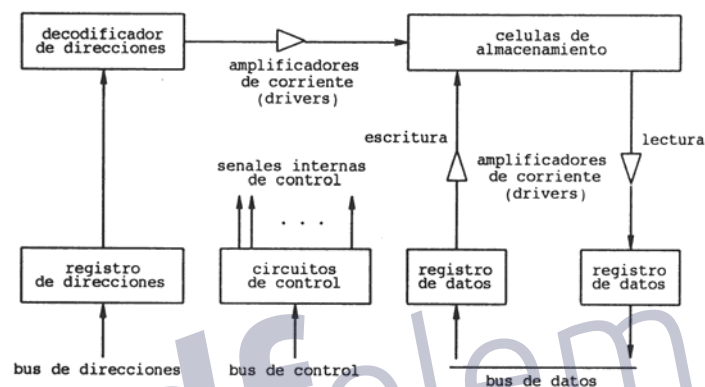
decodificador de direcciones

amplificadores de corriente (drivers)

celulas de almacenamiento

escritura

lectura

senales internas de control

. . .

amplificadores de corriente (drivers)

registro de direcciones

circuitos de control

registro de datos

registro de datos

bus de direcciones

bus de control

bus de datos